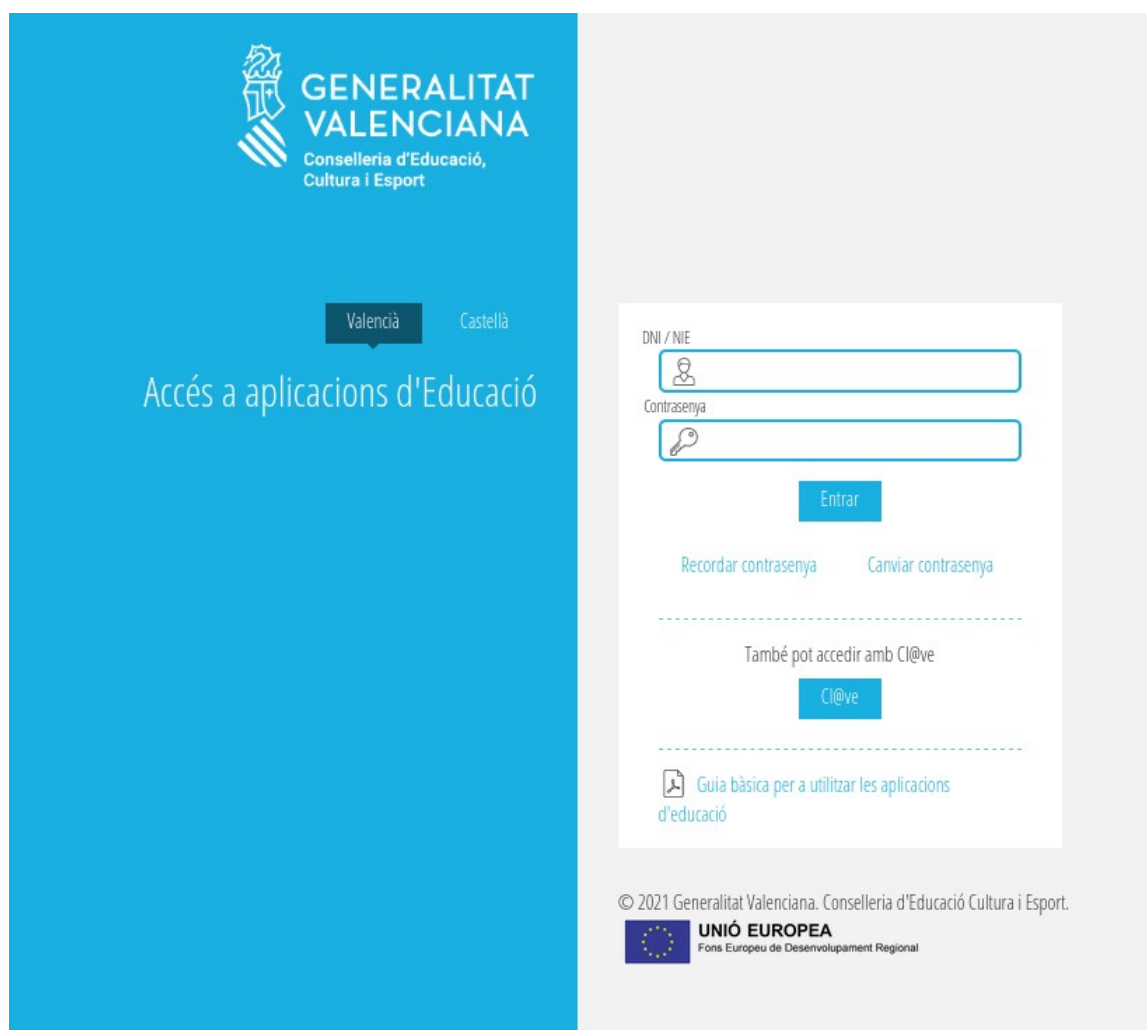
GENERALITAT VALENCIANA
Conselleria d'Educació, Cultura i Esport

Valencià Castellà

Accés a aplicacions d'Educació

DNI / NIE

Contrasenya

Entrar

Recordar contrasenya Canviar contrasenya

També pot accedir amb Cl@ve

Cl@ve

Guia bàsica per a utilitzar les aplicacions d'educació

© 2021 Generalitat Valenciana. Conselleria d'Educació Cultura i Esport.

UNIÓ EUROPEA
Fons Europeu de Desenvolupament Regional